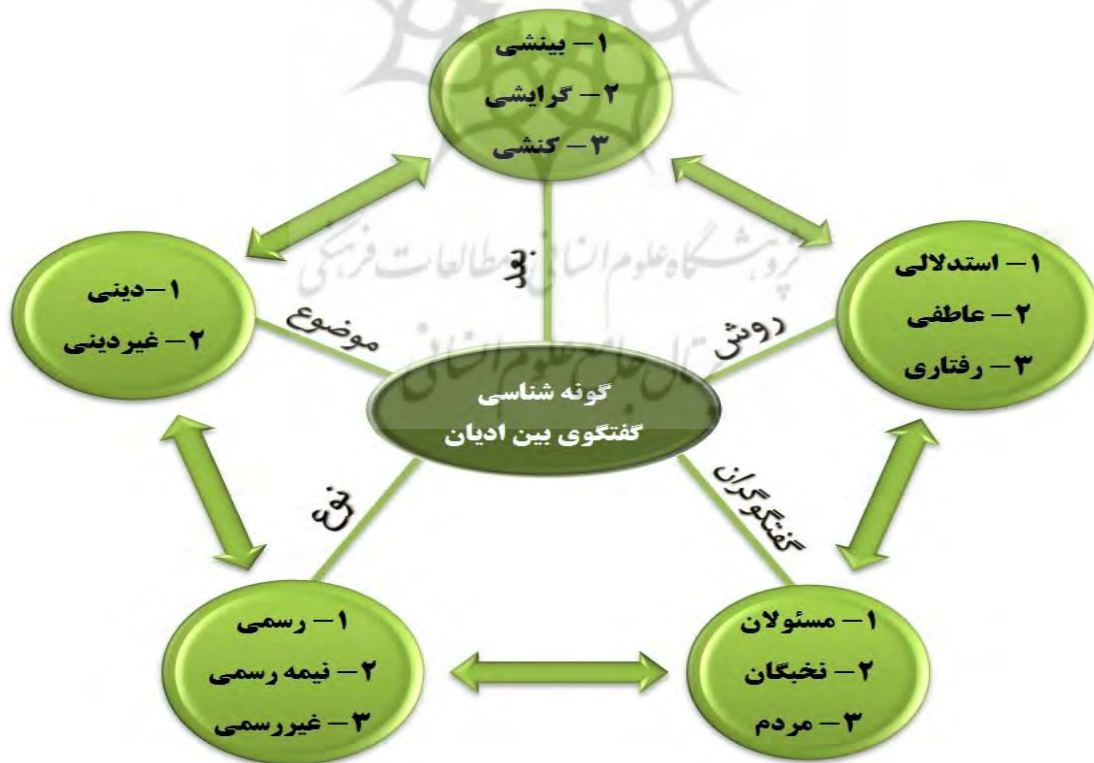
گونه شناسی
گفتگوی بین ادیان

۱ – بینشی
۲ – گرایشی
۳ – کنشی

بعد

۱ – استدلالی
۲ – عاطفی
۳ – رفتاری

روش

۱ – مسئولان
۲ – نخبگان
۳ – مردم

گفتگوگران

۱ – رسمی
۲ – نیمه رسمی
۳ – غیررسمی

نوع

۱–دینی
۲ – غیردینی

موضوع

پژوهشگاه علوم انسانی و مطالعات فرهنگی
پرتال جامع علوم انسانی